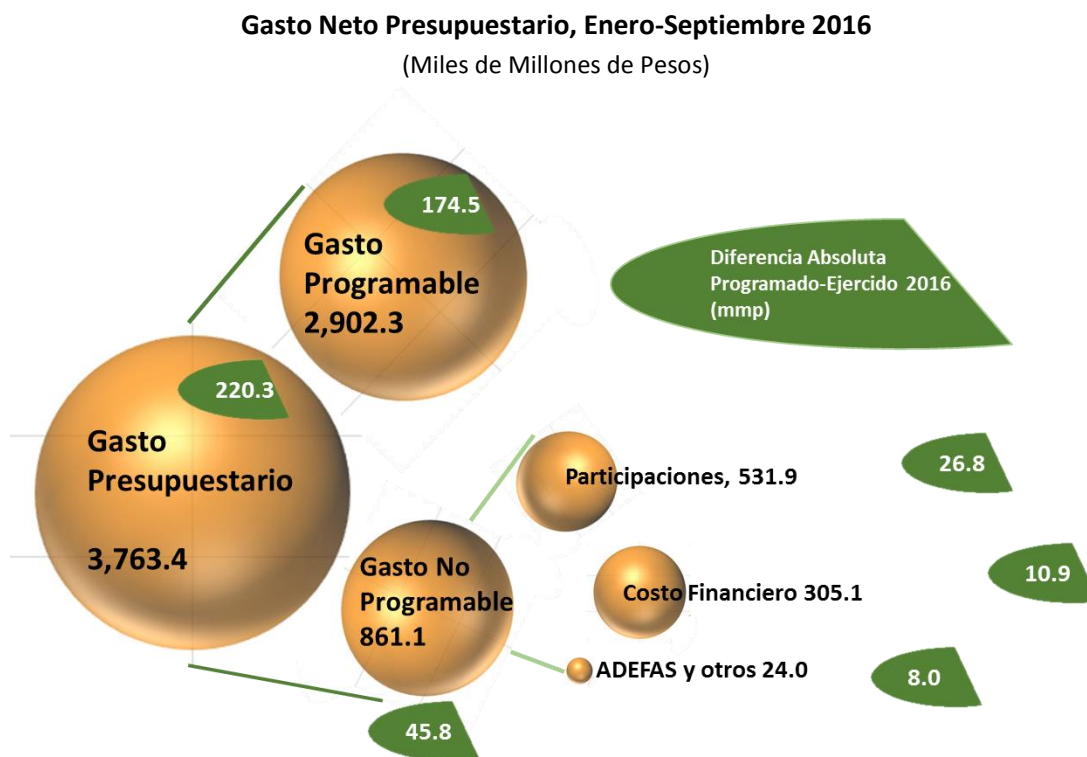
Gasto Neto Presupuestario, Enero-Septiembre 2016

(Miles de Millones de Pesos)

174.5

Gasto Programable 2,902.3

Diferencia Absoluta Programado-Ejercido 2016 (mmp)

220.3

Gasto Presupuestario

3,763.4

Participaciones, 531.9

26.8

Gasto No Programable 861.1

Costo Financiero 305.1

10.9

ADEFAS y otros 24.0

8.0

45.8